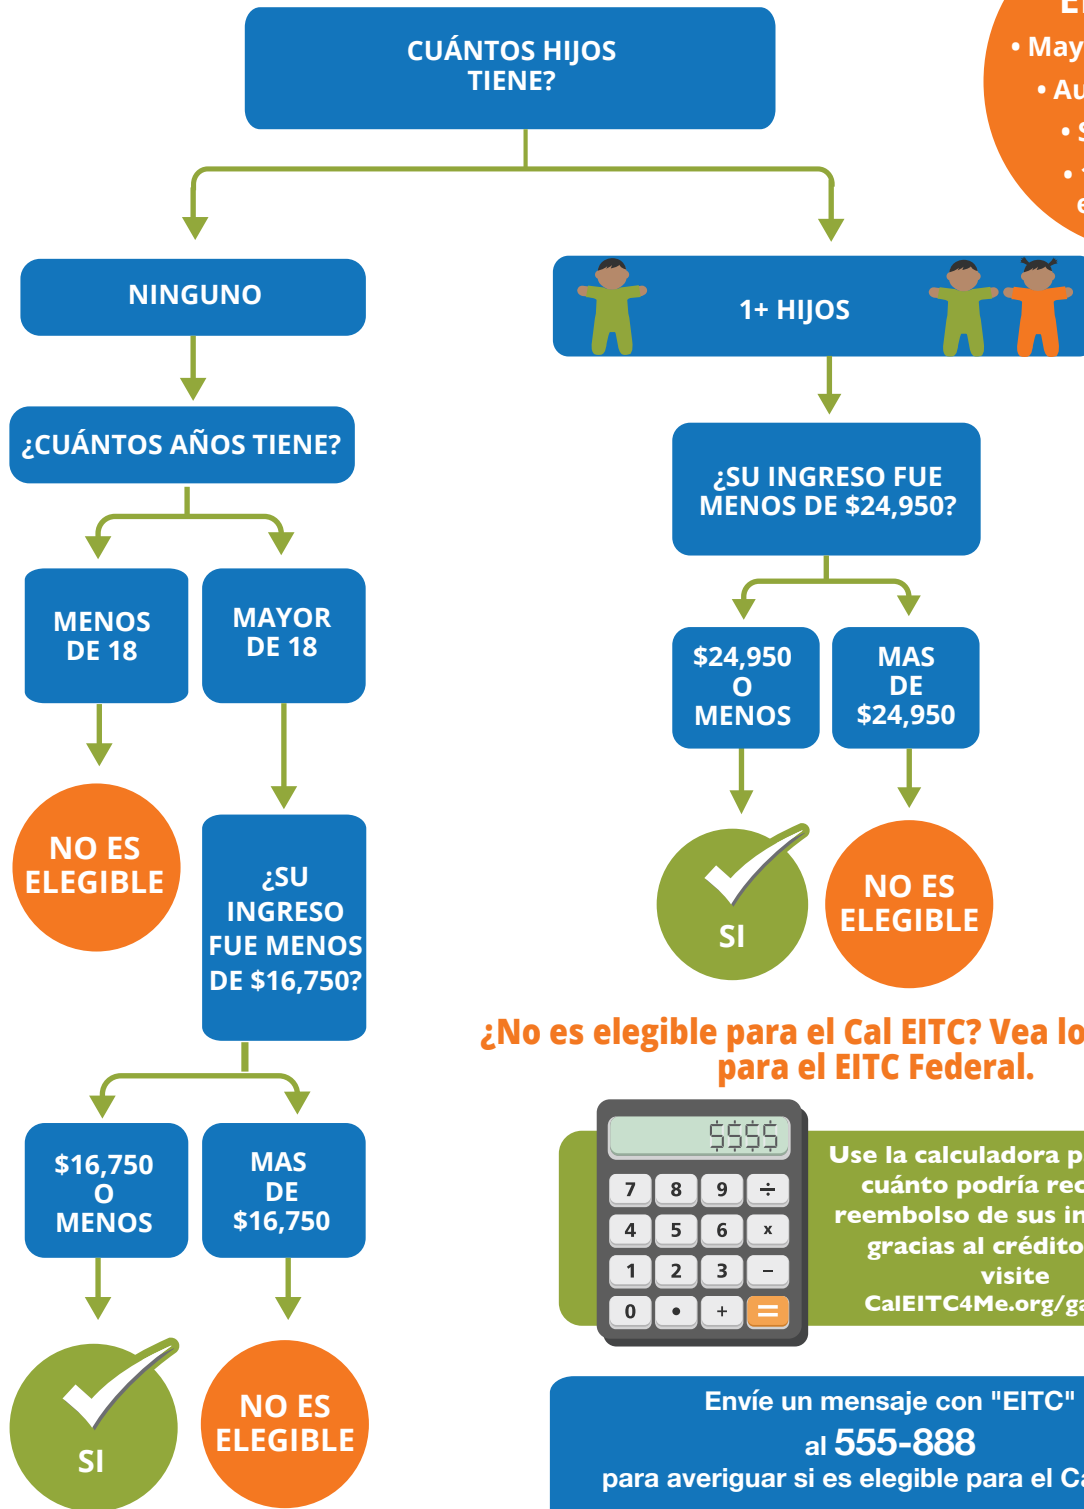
CUÁNTOS HIJOS TIENE?

E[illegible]
• May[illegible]
• Au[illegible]
• S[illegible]
• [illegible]
e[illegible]

NINGUNO

1+ HIJOS

¿CUÁNTOS AÑOS TIENE?

¿SU INGRESO FUE MENOS DE $24,950?

MENOS DE 18

MAYOR DE 18

$24,950 O MENOS

MAS DE $24,950

NO ES ELEGIBLE

¿SU INGRESO FUE MENOS DE $16,750?

SI

NO ES ELEGIBLE

¿No es elegible para el Cal EITC? Vea lo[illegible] para el EITC Federal.

$$$$

7 8 9 ÷
4 5 6 x
1 2 3 −
0 • + =

Use la calculadora p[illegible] cuánto podría rec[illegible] reembolso de sus in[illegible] gracias al crédito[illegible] visite CalEITC4Me.org/ga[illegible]

$16,750 O MENOS

MAS DE $16,750

SI

NO ES ELEGIBLE

Envíe un mensaje con "EITC" al 555-888 para averiguar si es elegible para el Ca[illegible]